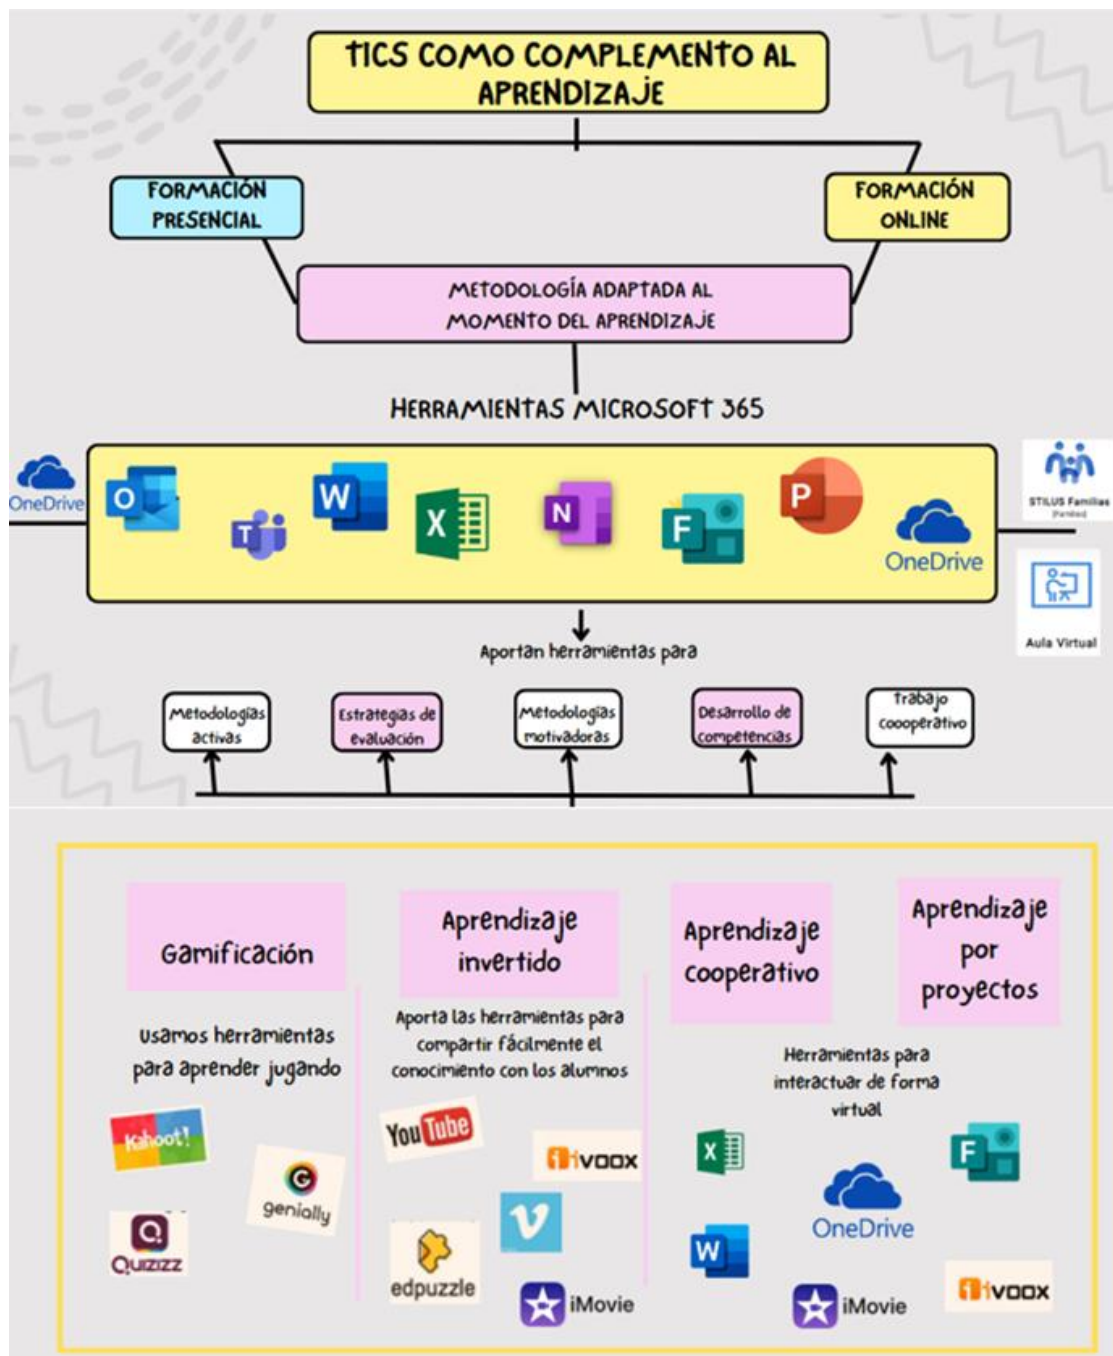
TICS COMO COMPLEMENTO AL APRENDIZAJE

FORMACIÓN PRESENCIAL

FORMACIÓN ONLINE

METODOLOGÍA ADAPTADA AL MOMENTO DEL APRENDIZAJE

HERRAMIENTAS MICROSOFT 365

OneDrive

O T W X N F P

OneDrive

STILUS Familias

Aula Virtual

Aportan herramientas para

Metodologías activas

Estrategias de evaluación

Metodologías motivadoras

Desarrollo de competencias

Trabajo coooperativo

Gamificación

Usamos herramientas para aprender jugando

Kahoot!

genially

Quizizz

Aprendizaje invertido

Aporta las herramientas para compartir fácilmente el conocimiento con los alumnos

YouTube

ivoox

edpuzzle

iMovie

Aprendizaje cooperativo

Aprendizaje por proyectos

Herramientas para interactuar de forma virtual

OneDrive

iMovie

ivoox